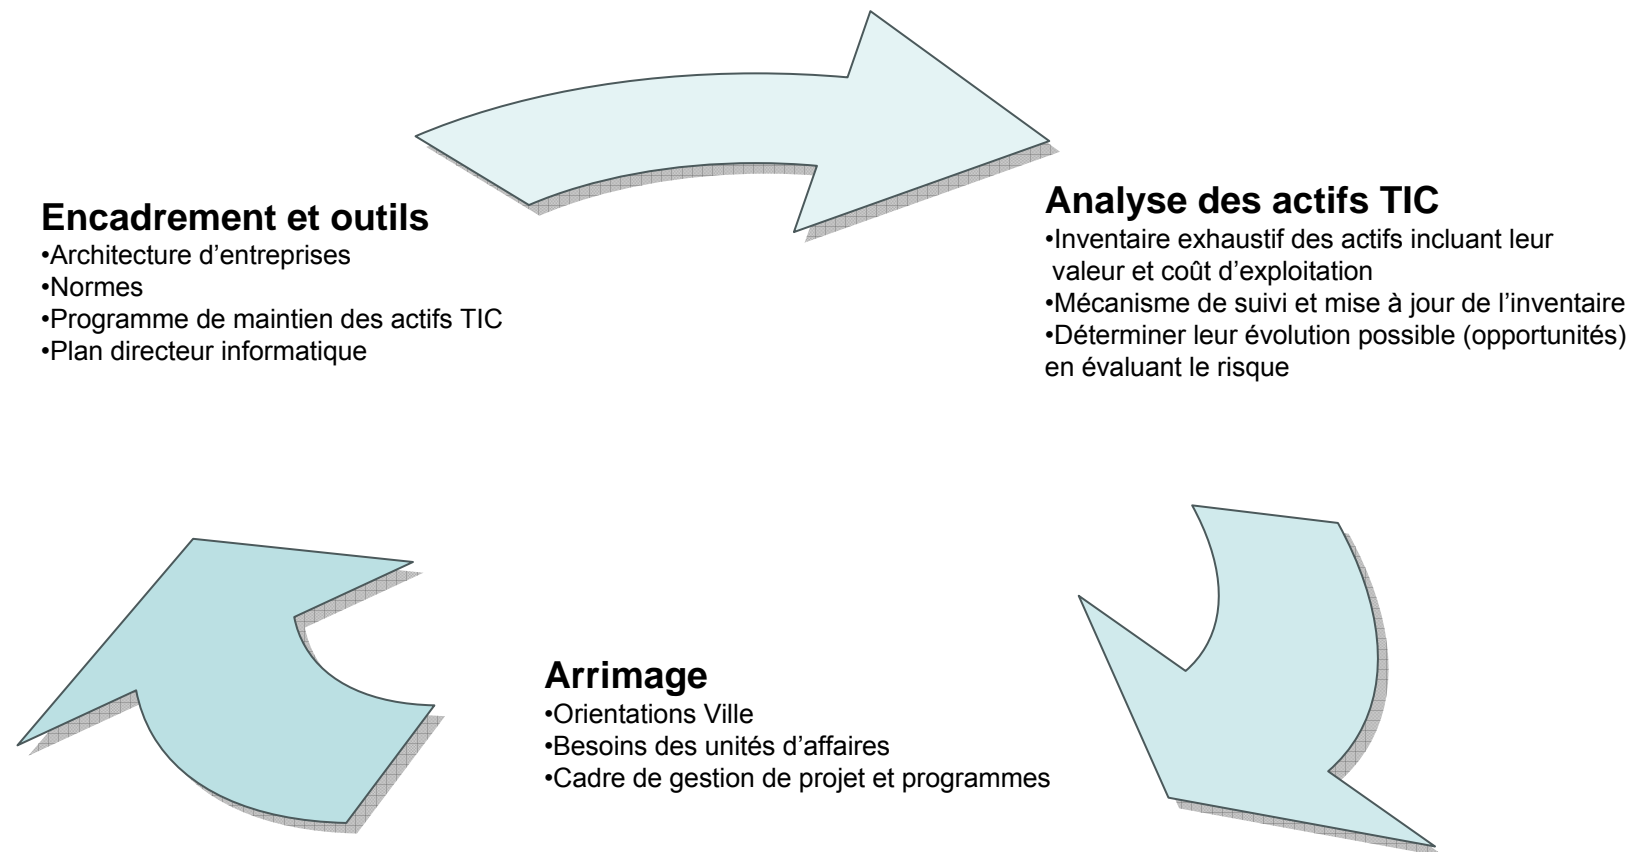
**Encadrement et outils**
•Architecture d’entreprises
•Normes
•Programme de maintien des actifs TIC
•Plan directeur informatique

**Analyse des actifs TIC**
•Inventaire exhaustif des actifs incluant leur valeur et coût d’exploitation
•Mécanisme de suivi et mise à jour de l’inventaire
•Déterminer leur évolution possible (opportunités) en évaluant le risque

**Arrimage**
•Orientations Ville
•Besoins des unités d’affaires
•Cadre de gestion de projet et programmes